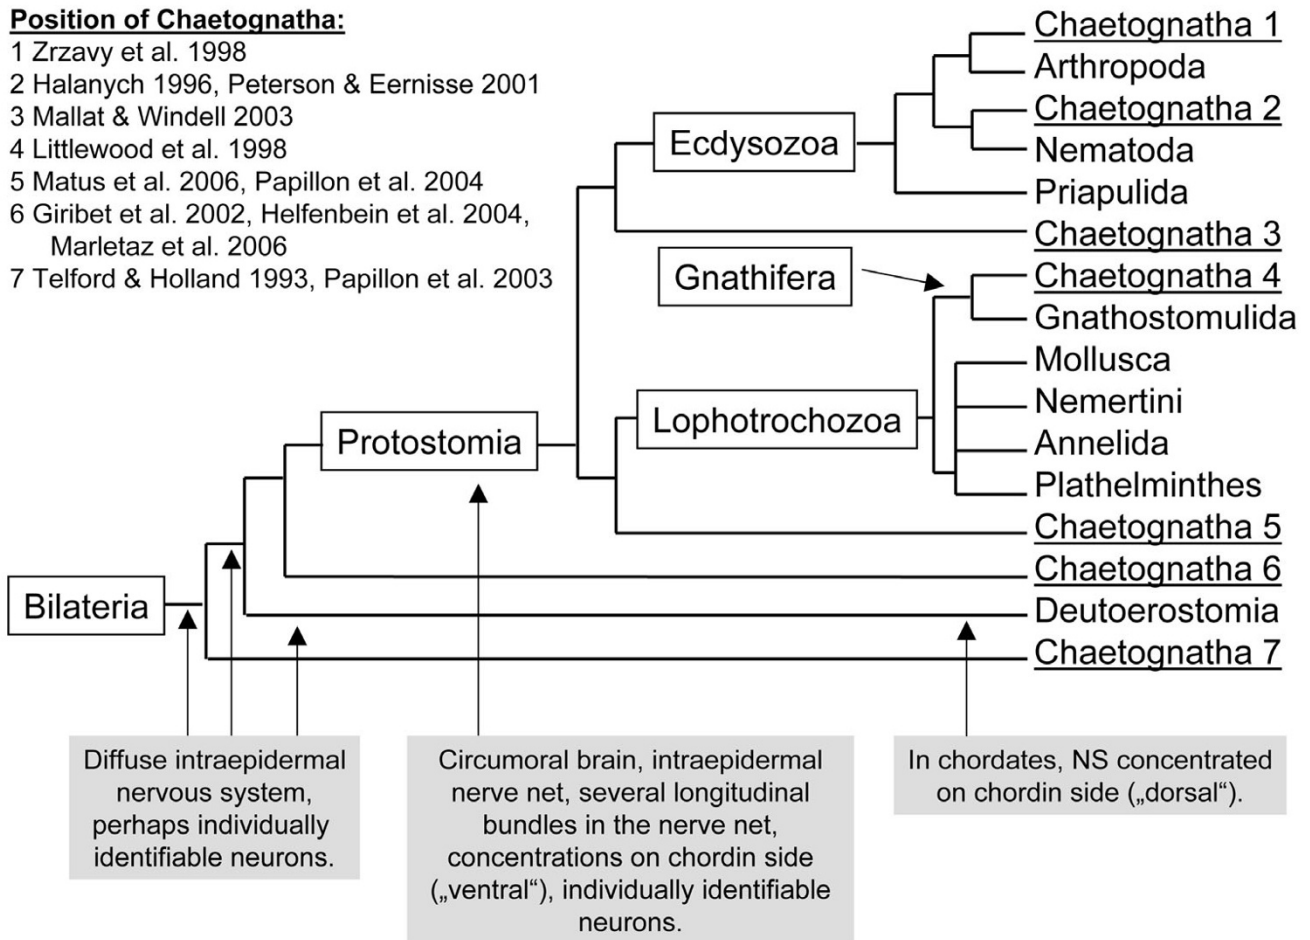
Position of Chaetognatha:
1 Zrzavy et al. 1998
2 Halanych 1996, Peterson & Eernisse 2001
3 Mallat & Windell 2003
4 Littlewood et al. 1998
5 Matus et al. 2006, Papillon et al. 2004
6 Giribet et al. 2002, Helfenbein et al. 2004, Marletaz et al. 2006
7 Telford & Holland 1993, Papillon et al. 2003

Chaetognatha 1
Arthropoda
Chaetognatha 2
Nematoda
Priapulida
Chaetognatha 3
Chaetognatha 4
Gnathostomulida
Mollusca
Nemertini
Annelida
Plathelminthes
Chaetognatha 5
Chaetognatha 6
Deutoerostomia
Chaetognatha 7

Ecdysozoa
Gnathifera
Lophotrochozoa
Protostomia
Bilateria

Diffuse intraepidermal nervous system, perhaps individually identifiable neurons.

Circumoral brain, intraepidermal nerve net, several longitudinal bundles in the nerve net, concentrations on chordin side („ventral“), individually identifiable neurons.

In chordates, NS concentrated on chordin side („dorsal“).